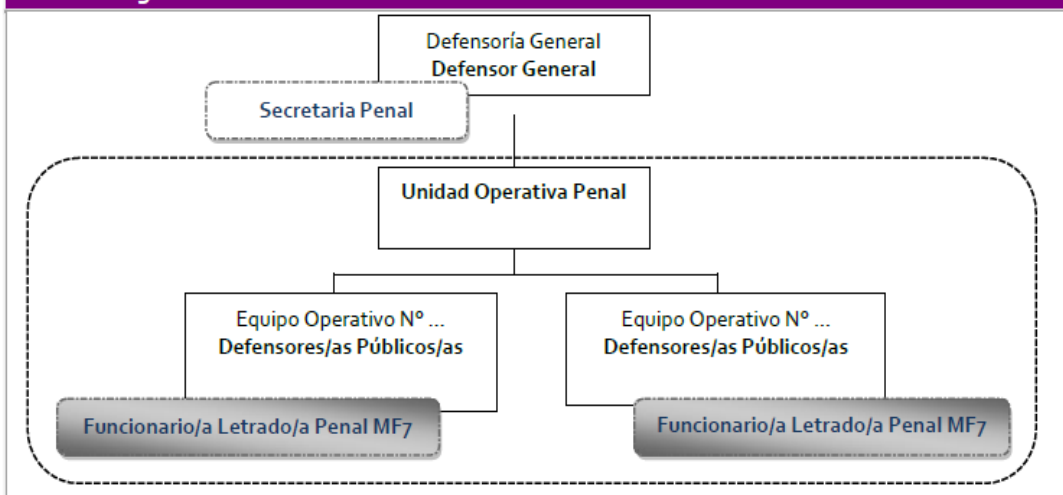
Defensoría General
**Defensor General**

Secretaria Penal

**Unidad Operativa Penal**

Equipo Operativo Nº ...
**Defensores/as Públicos/as**

Funcionario/a Letrado/a Penal MF7

Equipo Operativo Nº ...
**Defensores/as Públicos/as**

Funcionario/a Letrado/a Penal MF7